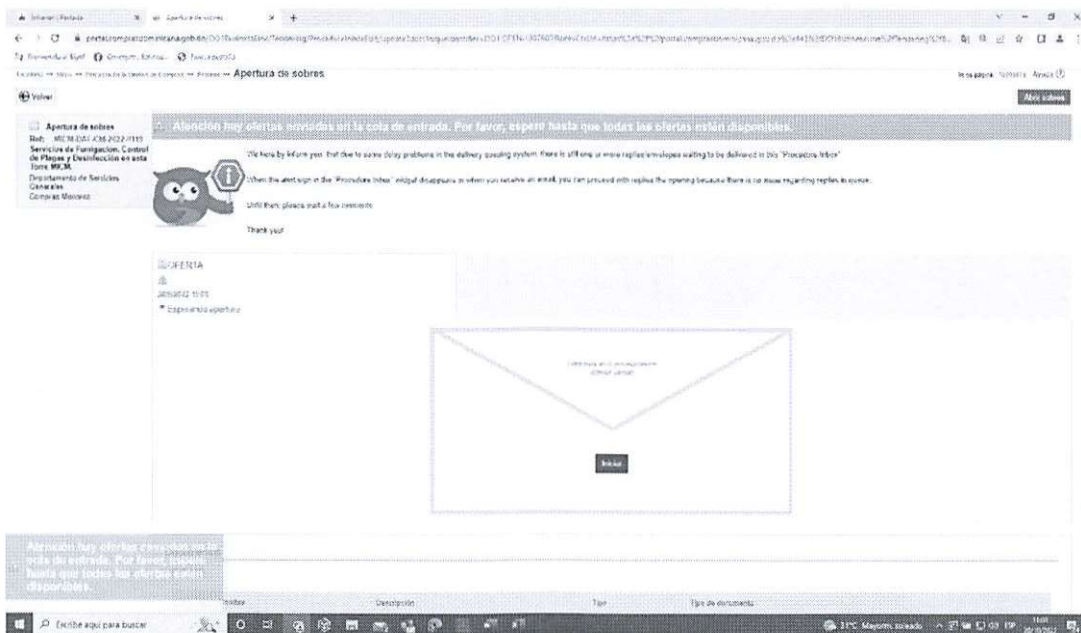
Intranet | Portada
Apertura de sobres

Bienvenido al Sistema

Escritorio >> Inicio >> Procesos de la Gestión de Compras >> Proceso >> Apertura de sobres

Volver

Abrir sobres

Apertura de sobres
Ref: MICM-DAF-CM-2022-0119
Servicios de Fumigacion, Control de Plagas y Desinfección en esta Torre MICM.
Departamento de Servicios Generales
Compras Menores

Atención hay ofertas enviadas en la cola de entrada. Por favor, espere hasta que todas las ofertas estén disponibles.

We here by inform you that due to some delay problems in the delivery queuing system, there is still one or more replies/envelopes waiting to be delivered in this "Procedure Inbox"

When the alert sign in the "Procedure Inbox" widget disappears or when you receive an email, you can proceed with replies the opening because there is no issue regarding replies in queue.

Until then, please wait a few moments.

Thank you!

OFERTA
Esperando apertura

Iniciar

Atención hay ofertas enviadas en la cola de entrada. Por favor, espere hasta que todas las ofertas estén disponibles.

Descripción
Tipo
Tipo de documento

Escribe aquí para buscar
31°C Mayorm. soleado